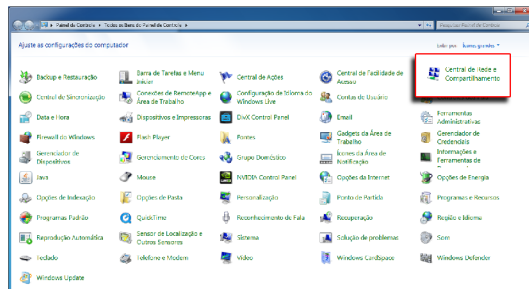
Painel de Controle ▸ Todos os Itens do Painel de Controle ▸

Pesquisar Painel de Controle

Ajuste as configurações do computador

Exibir por: Ícones grandes ▾

Backup e Restauração
Barra de Tarefas e Menu Iniciar
Central de Ações
Central de Facilidade de Acesso
Central de Rede e Compartilhamento

Central de Sincronização
Conexões de RemoteApp e Área de Trabalho
Configuração do Idioma do Windows Live
Contas de Usuário

Data e Hora
Dispositivos e Impressoras
DivX Control Panel
Email
Ferramentas Administrativas

Firewall do Windows
Flash Player
Fontes
Gadgets da Área de Trabalho
Gerenciador de Credenciais

Gerenciador de Dispositivos
Gerenciamento de Cores
Grupo Doméstico
Ícones da Área de Notificação
Informações e Ferramentas de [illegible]

Java
Mouse
NVIDIA Control Panel
Opções da Internet
Opções de Energia

Opções de Indexação
Opções de Pasta
Personalização
Ponto de Partida
Programas e Recursos

Programas Padrão
QuickTime
Reconhecimento de Fala
Recuperação
Região e Idioma

Reprodução Automática
Sensor de Localização e Outros Sensores
Sistema
Solução de problemas
Som

Teclado
Telefone e Modem
Vídeo
Windows CardSpace
Windows Defender

Windows Update